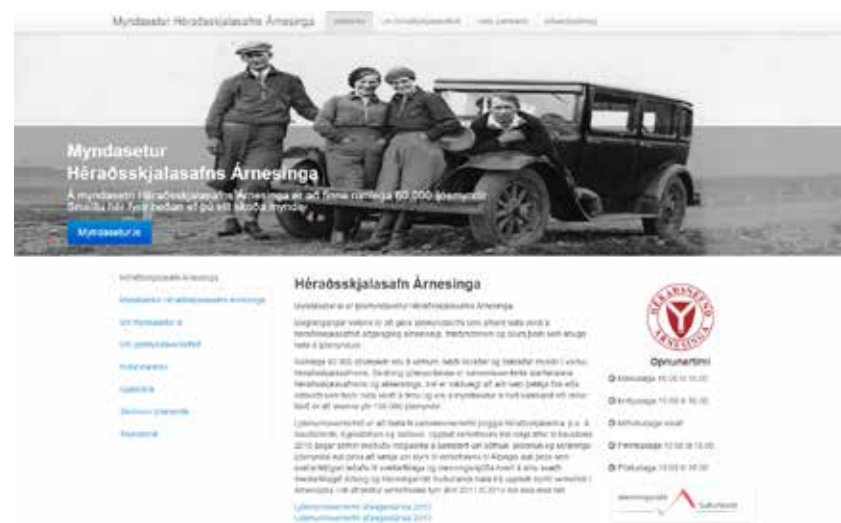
Myndasetur Héraðsskjalasafns Árnesinga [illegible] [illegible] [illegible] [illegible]

Myndasetur Héraðsskjalasafns Árnesinga

Á myndasetri Héraðsskjalasafns Árnesinga er að finna rúmlega 60.000 ljósmyndir. Smelltu hér fyrir neðan ef þú vilt skoða myndir.

Myndasetur.is

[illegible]
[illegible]
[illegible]
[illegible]
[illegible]
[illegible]
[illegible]
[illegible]

Héraðsskjalasafn Árnesinga

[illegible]

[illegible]

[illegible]

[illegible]

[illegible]

HÉRAÐSNEFND ÁRNESINGA

Opnunartími

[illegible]
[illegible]
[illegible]
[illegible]
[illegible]

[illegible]